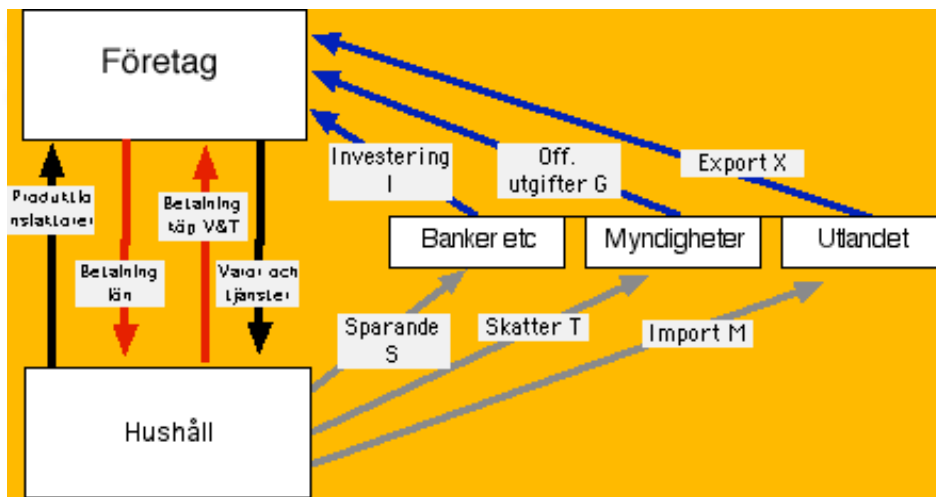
Företag

Produktionsfaktorer

Betalning lön

Betalning köp V&T

Varor och tjänster

Investering I

Off. utgifter G

Export X

Banker etc

Myndigheter

Utlandet

Sparande S

Skatter T

Import M

Hushåll